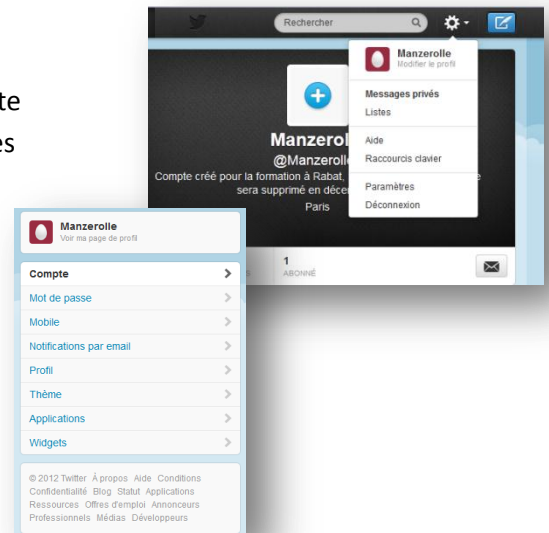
te
es

Rechercher

Manzerolle
Modifier le profil

Messages privés
Listes

Aide
Raccourcis clavier

Paramètres
Déconnexion

Manzeroll
@Manzerolle
Compte créé pour la formation à Rabat, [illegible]
sera supprimé en décem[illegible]
Paris

1
ABONNÉ

Manzerolle
Voir ma page de profil

Compte
Mot de passe
Mobile
Notifications par email
Profil
Thème
Applications
Widgets

© 2012 Twitter À propos Aide Conditions Confidentialité Blog Statut Applications Ressources Offres d'emploi Annonceurs Professionnels Médias Développeurs